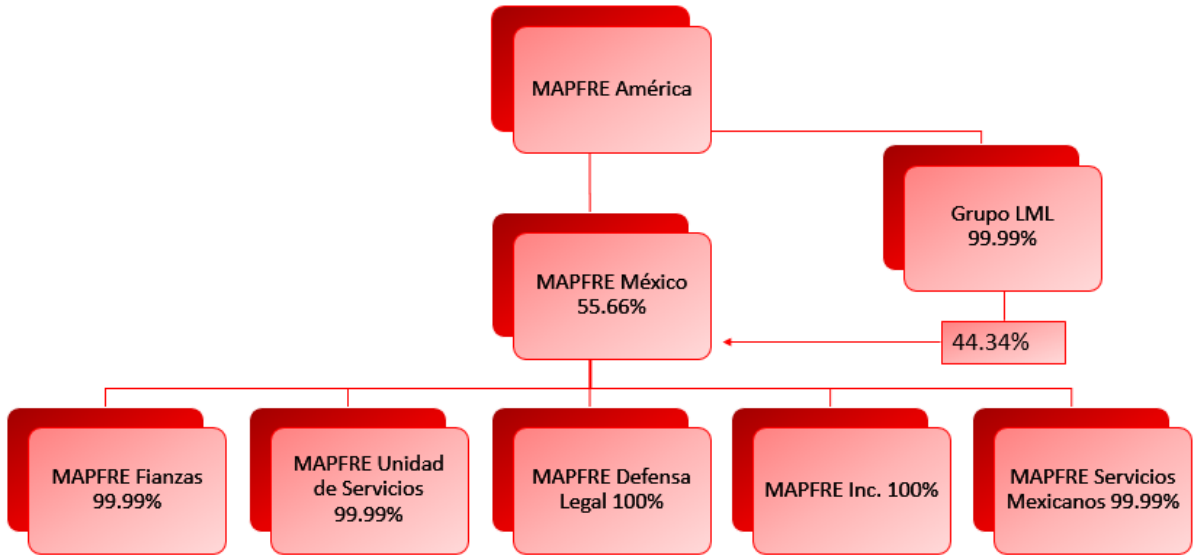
MAPFRE América

Grupo LML
99.99%

MAPFRE México
55.66%

44.34%

MAPFRE Fianzas
99.99%

MAPFRE Unidad de Servicios
99.99%

MAPFRE Defensa Legal 100%

MAPFRE Inc. 100%

MAPFRE Servicios Mexicanos 99.99%